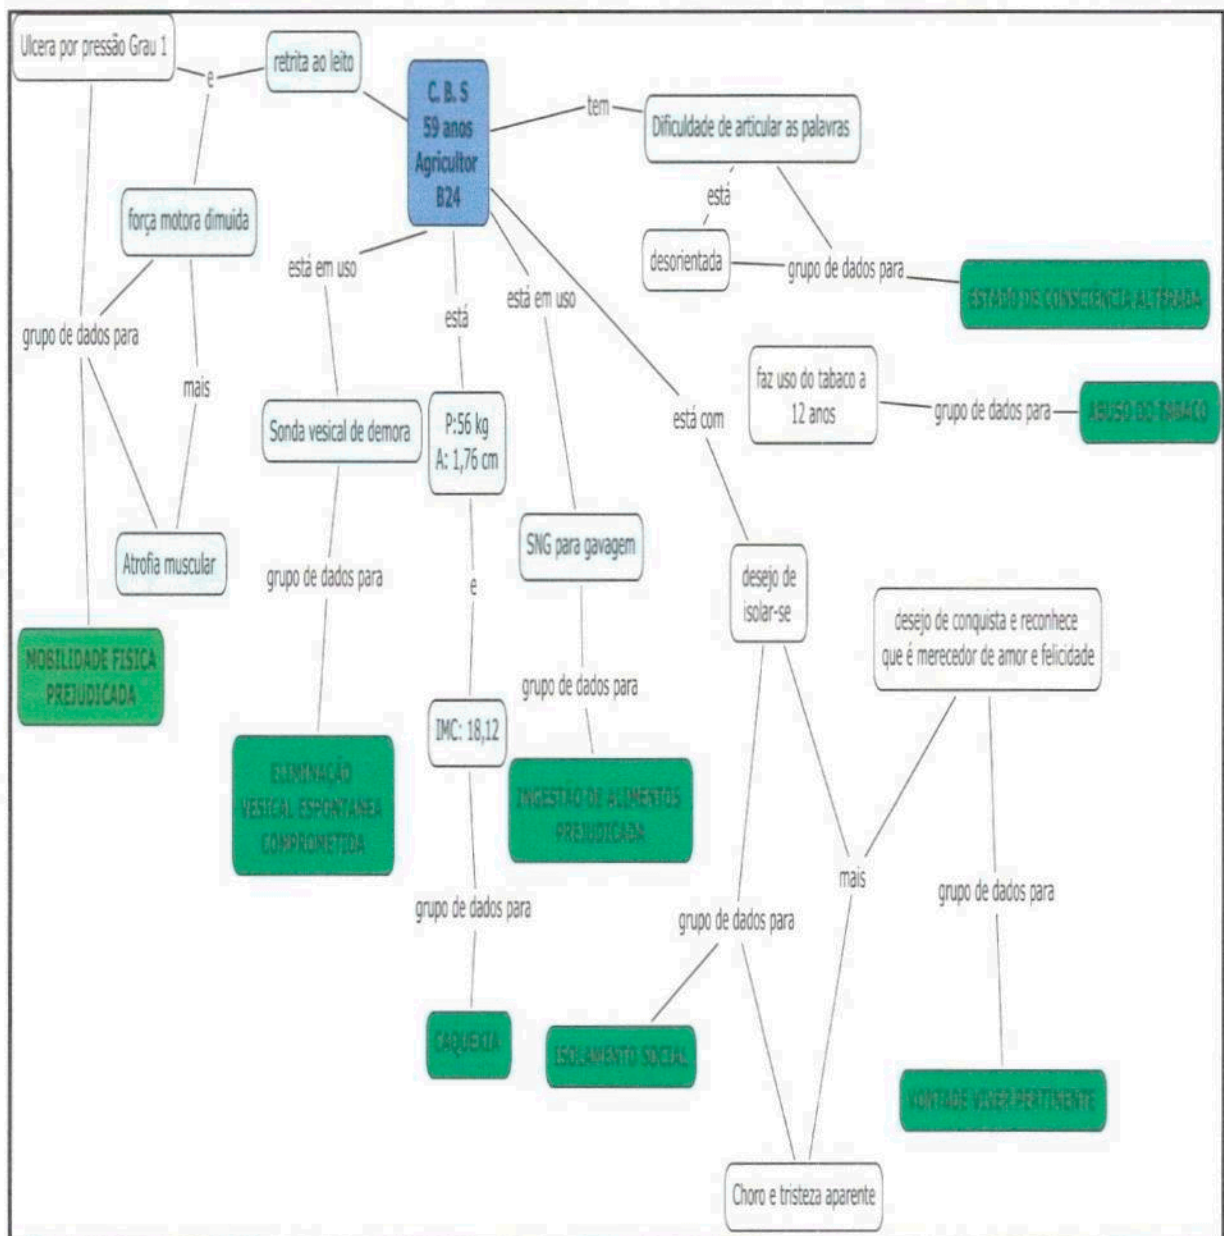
Ulcera por pressão Grau 1

e

retrita ao leito

C. B. S
59 anos
Agricultor
B24

tem

Dificuldade de articular as palavras

força motora dimuida

está

desorientada

grupo de dados para

ESTADO DE CONSCIÊNCIA ALTERADA

está em uso

está

está em uso

grupo de dados para

mais

faz uso do tabaco a 12 anos

grupo de dados para

ABUSO DO TABACO

Sonda vesical de demora

P:56 kg
A: 1,76 cm

está com

SNG para gavagem

Atrofia muscular

grupo de dados para

e

desejo de isolar-se

desejo de conquista e reconhece que é merecedor de amor e felicidade

MOBILIDADE FISICA PREJUDICADA

grupo de dados para

IMC: 18,12

ELIMINAÇÃO VESICAL ESPONTANEA COMPROMETIDA

INGESTÃO DE ALIMENTOS PREJUDICADA

mais

grupo de dados para

grupo de dados para

grupo de dados para

CAQUEXIA

ISOLAMENTO SOCIAL

VONTADE VIVER PERTINENTE

Choro e tristeza aparente